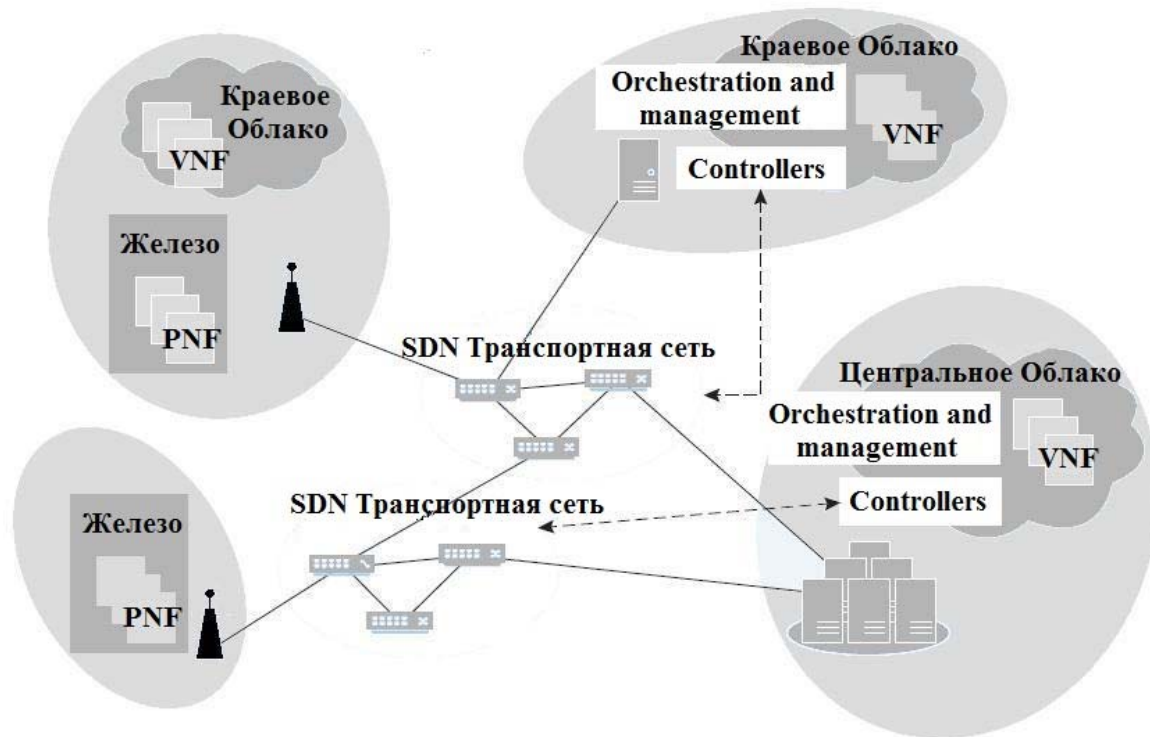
Краевое Облако
VNF

Железо
PNF

Краевое Облако
Orchestration and management
VNF
Controllers

SDN Транспортная сеть

Центральное Облако
Orchestration and management
VNF
Controllers

SDN Транспортная сеть

Железо
PNF